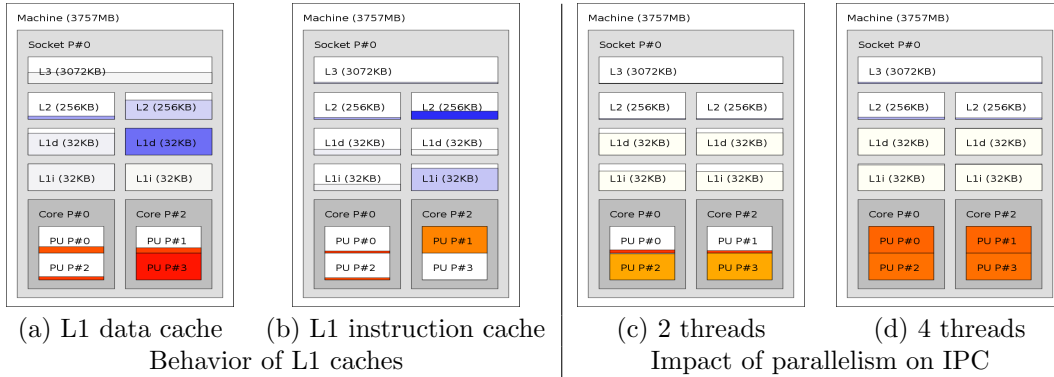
Machine (3757MB)
Socket P#0
L3 (3072KB)
L2 (256KB)
L2 (256KB)
L1d (32KB)
L1d (32KB)
L1i (32KB)
L1i (32KB)
Core P#0
PU P#0
PU P#2
Core P#2
PU P#1
PU P#3

Machine (3757MB)
Socket P#0
L3 (3072KB)
L2 (256KB)
L2 (256KB)
L1d (32KB)
L1d (32KB)
L1i (32KB)
L1i (32KB)
Core P#0
PU P#0
PU P#2
Core P#2
PU P#1
PU P#3

Machine (3757MB)
Socket P#0
L3 (3072KB)
L2 (256KB)
L2 (256KB)
L1d (32KB)
L1d (32KB)
L1i (32KB)
L1i (32KB)
Core P#0
PU P#0
PU P#2
Core P#2
PU P#1
PU P#3

Machine (3757MB)
Socket P#0
L3 (3072KB)
L2 (256KB)
L2 (256KB)
L1d (32KB)
L1d (32KB)
L1i (32KB)
L1i (32KB)
Core P#0
PU P#0
PU P#2
Core P#2
PU P#1
PU P#3

(a) L1 data cache (b) L1 instruction cache
Behavior of L1 caches

(c) 2 threads (d) 4 threads
Impact of parallelism on IPC